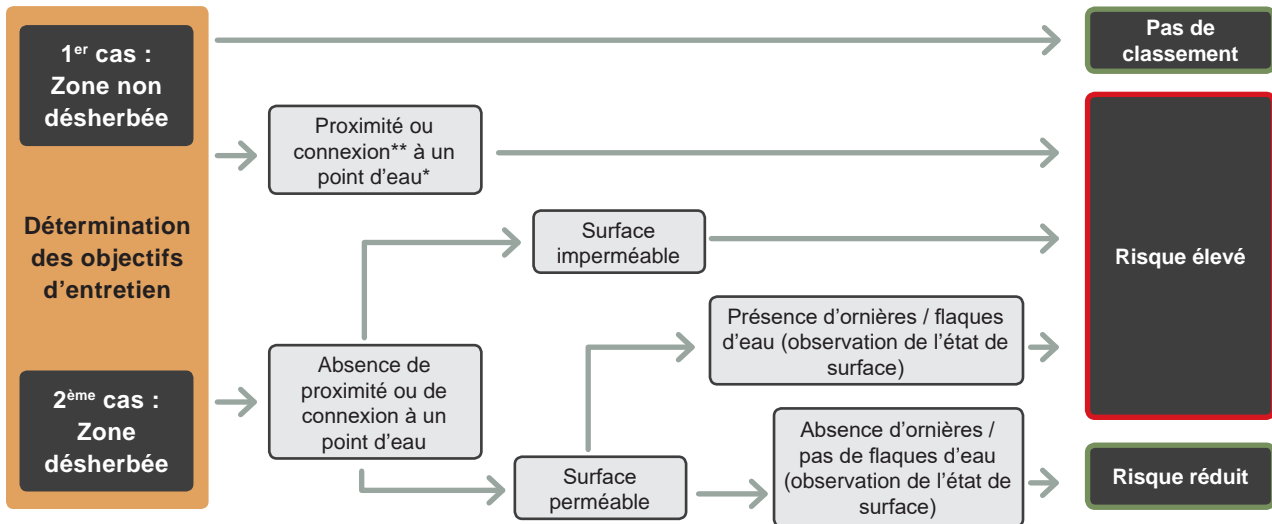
1$^{er}$ cas : Zone non désherbée

Pas de classement

Proximité ou connexion** à un point d'eau*

Détermination des objectifs d'entretien

Surface imperméable

Risque élevé

Présence d'ornières / flaques d'eau (observation de l'état de surface)

Absence de proximité ou de connexion à un point d'eau

2$^{ème}$ cas : Zone désherbée

Absence d'ornières / pas de flaques d'eau (observation de l'état de surface)

Surface perméable

Risque réduit